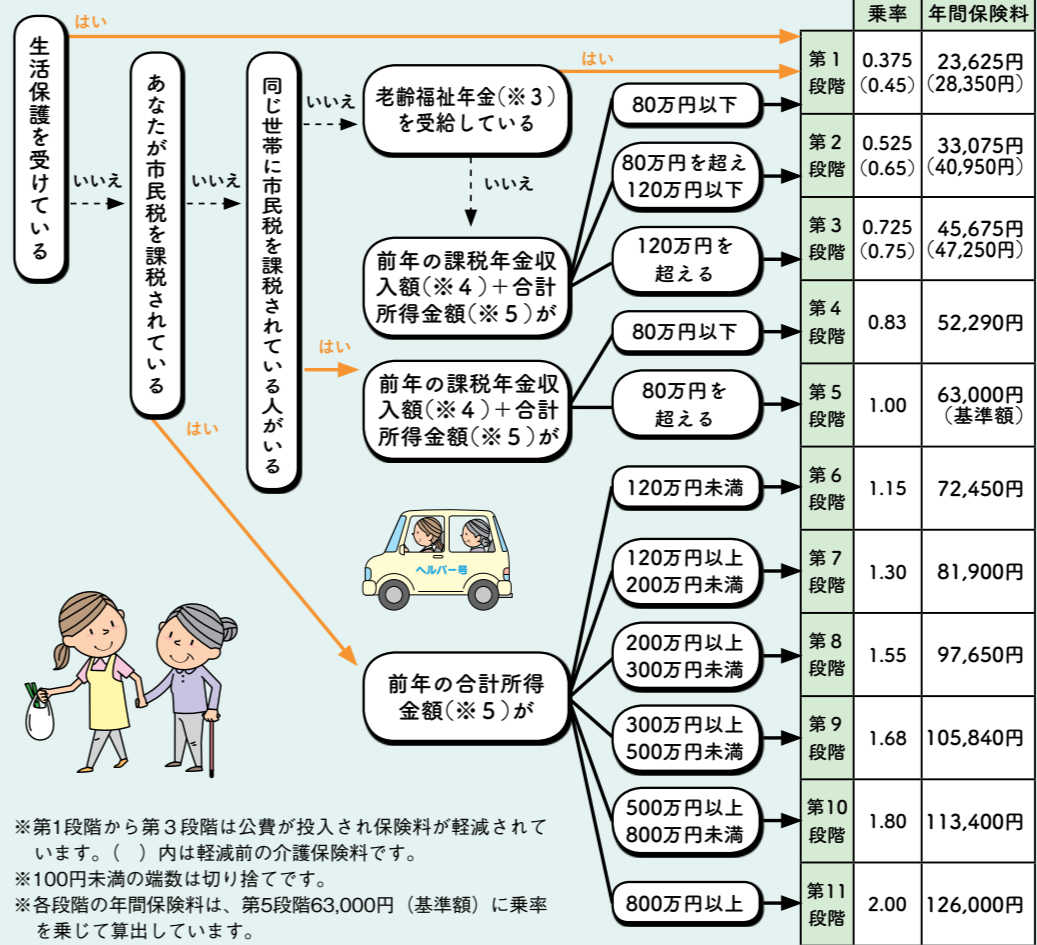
はい

生活保護を受けている

いいえ

あなたが市民税を課税されている

いいえ

同じ世帯に市民税を課税されている人がいる

いいえ

老齢福祉年金(※3)を受給している

はい

いいえ

前年の課税年金収入額(※4)+合計所得金額(※5)が

80万円以下

80万円を超え120万円以下

120万円を超える

はい

前年の課税年金収入額(※4)+合計所得金額(※5)が

80万円以下

80万円を超える

はい

前年の合計所得金額(※5)が

120万円未満

120万円以上200万円未満

200万円以上300万円未満

300万円以上500万円未満

500万円以上800万円未満

800万円以上

ヘルパー号

| | 乗率 | 年間保険料 |
|---|---|---|
| 第1段階 | 0.375 (0.45) | 23,625円 (28,350円) |
| 第2段階 | 0.525 (0.65) | 33,075円 (40,950円) |
| 第3段階 | 0.725 (0.75) | 45,675円 (47,250円) |
| 第4段階 | 0.83 | 52,290円 |
| 第5段階 | 1.00 | 63,000円 (基準額) |
| 第6段階 | 1.15 | 72,450円 |
| 第7段階 | 1.30 | 81,900円 |
| 第8段階 | 1.55 | 97,650円 |
| 第9段階 | 1.68 | 105,840円 |
| 第10段階 | 1.80 | 113,400円 |
| 第11段階 | 2.00 | 126,000円 |

※第1段階から第3段階は公費が投入され保険料が軽減されています。( )内は軽減前の介護保険料です。
※100円未満の端数は切り捨てです。
※各段階の年間保険料は、第5段階63,000円(基準額)に乗率を乗じて算出しています。